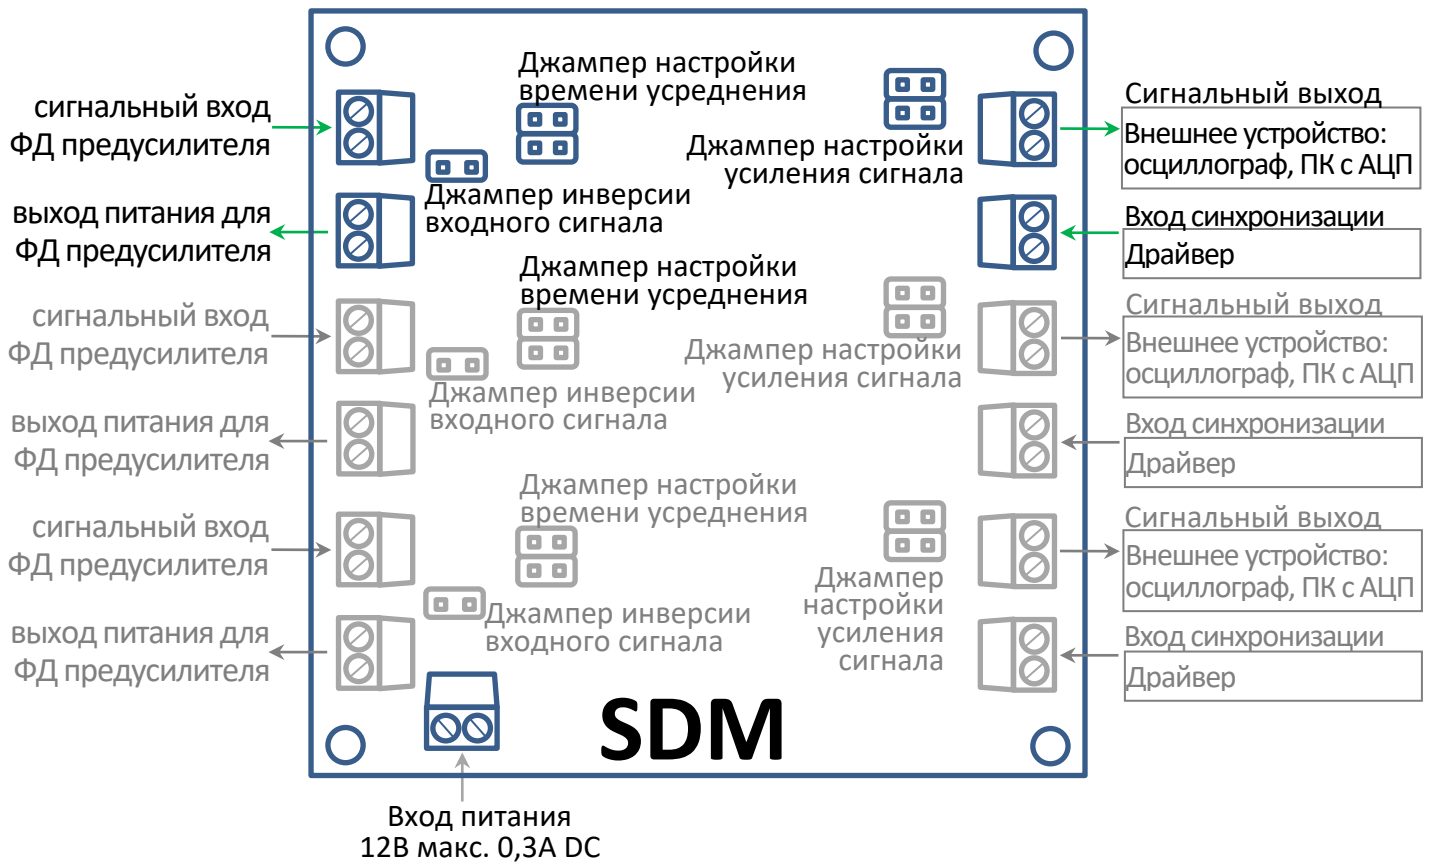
сигнальный вход
ФД предусилителя

выход питания для
ФД предусилителя

Джампер настройки
времени усреднения

Джампер инверсии
входного сигнала

Джампер настройки
усиления сигнала

Сигнальный выход
Внешнее устройство:
осциллограф, ПК с АЦП

Вход синхронизации
Драйвер

сигнальный вход
ФД предусилителя

выход питания для
ФД предусилителя

Джампер настройки
времени усреднения

Джампер инверсии
входного сигнала

Джампер настройки
усиления сигнала

Сигнальный выход
Внешнее устройство:
осциллограф, ПК с АЦП

Вход синхронизации
Драйвер

сигнальный вход
ФД предусилителя

выход питания для
ФД предусилителя

Джампер настройки
времени усреднения

Джампер инверсии
входного сигнала

Джампер
настройки
усиления
сигнала

Сигнальный выход
Внешнее устройство:
осциллограф, ПК с АЦП

Вход синхронизации
Драйвер

SDM

Вход питания
12В макс. 0,3А DC